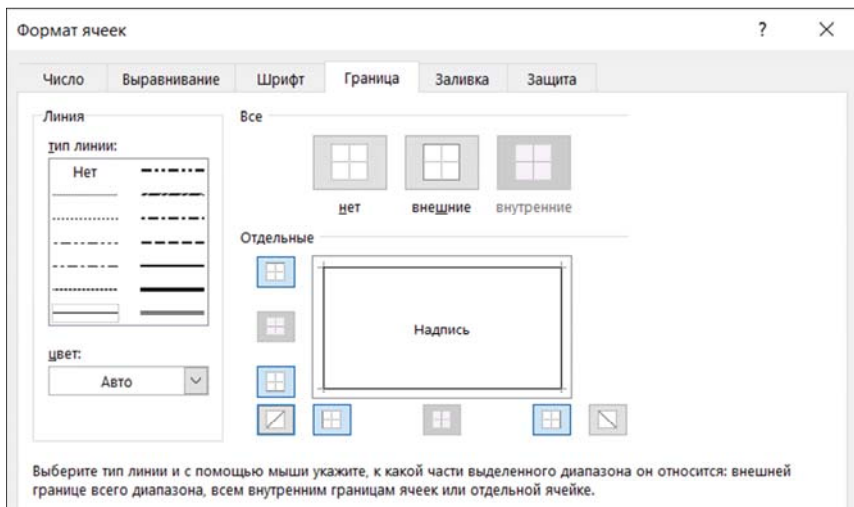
Формат ячеек

?

Число
Выравнивание
Шрифт
Граница
Заливка
Защита

Линия
тип линии:
Нет

цвет:
Авто

Все
нет
внешние
внутренние

Отдельные

Надпись

Выберите тип линии и с помощью мыши укажите, к какой части выделенного диапазона он относится: внешней границе всего диапазона, всем внутренним границам ячеек или отдельной ячейке.